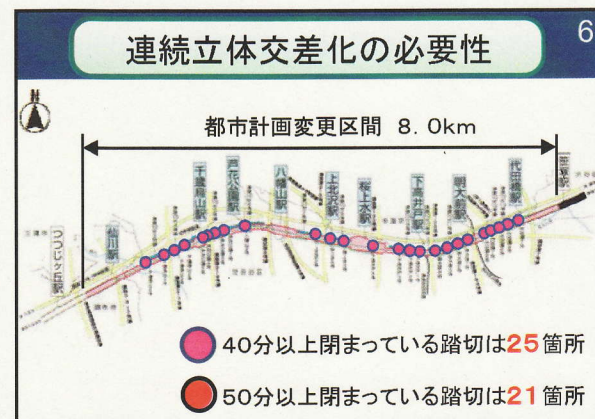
連続立体交差化の必要性

6

北

都市計画変更区間 8.0km

つつじヶ丘駅

仙川駅

千歳烏山駅

芦花公園駅

八幡山駅

上北沢駅

桜上水駅

下高井戸駅

明大前駅

代田橋駅

笹塚駅

40分以上閉まっている踏切は25箇所

50分以上閉まっている踏切は21箇所